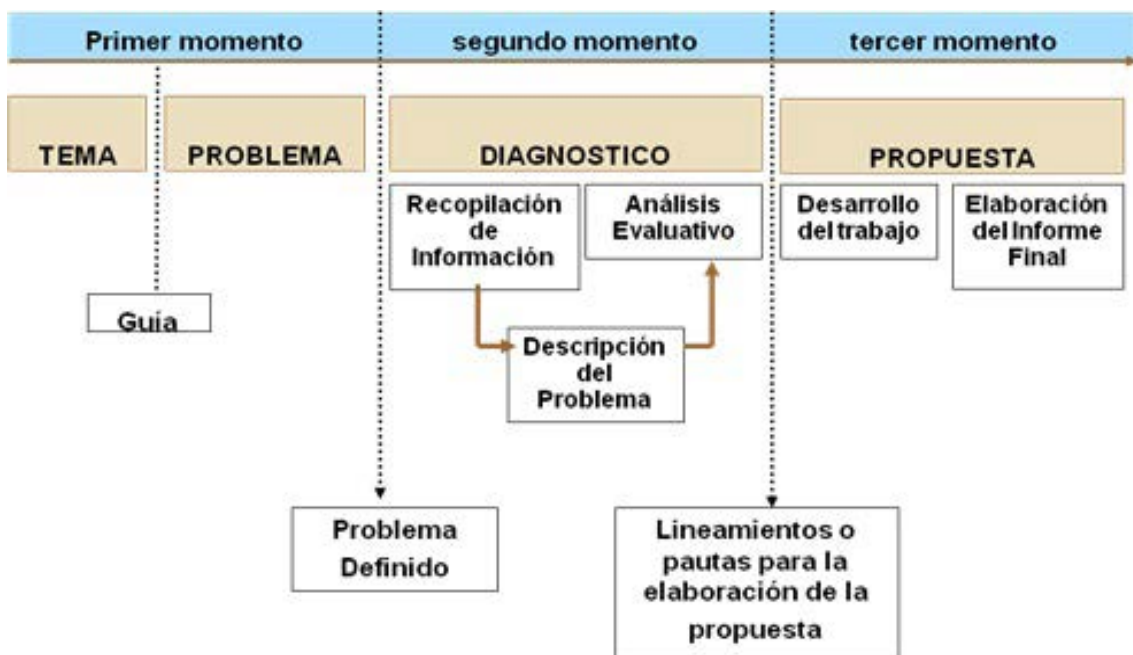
Primer momento

segundo momento

tercer momento

TEMA

PROBLEMA

DIAGNOSTICO

PROPUESTA

Recopilación de Información

Análisis Evaluativo

Desarrollo del trabajo

Elaboración del Informe Final

Guia

Descripción del Problema

Problema Definido

Lineamientos o pautas para la elaboración de la propuesta